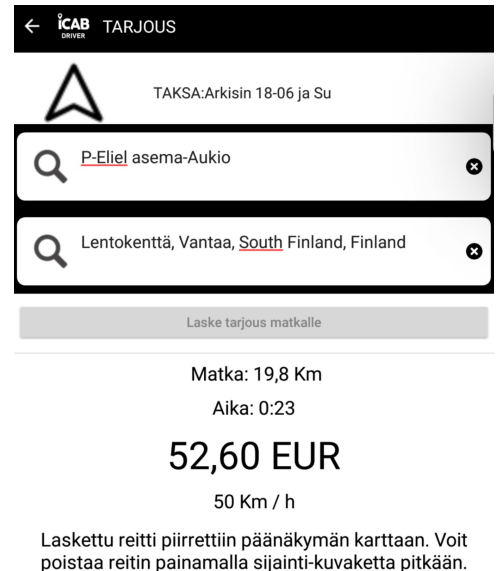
← iCAB DRIVER TARJOUS

TAKSA:Arkisin 18-06 ja Su

P-Eliel asema-Aukio

Lentokenttä, Vantaa, South Finland, Finland

Laske tarjous matkalle

Matka: 19,8 Km

Aika: 0:23

52,60 EUR

50 Km / h

Laskettu reitti piirrettiin päänäkymän karttaan. Voit poistaa reitin painamalla sijainti-kuvaketta pitkään.